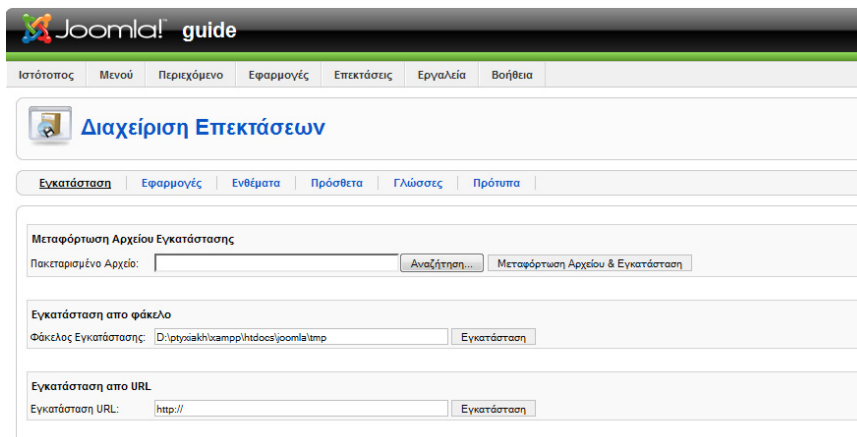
Joomla! guide

Ιστότοπος Μενού Περιεχόμενο Εφαρμογές Επεκτάσεις Εργαλεία Βοήθεια

Διαχείριση Επεκτάσεων

Εγκατάσταση Εφαρμογές Ενθέματα Πρόσθετα Γλώσσες Πρότυπα

Μεταφόρτωση Αρχείου Εγκατάστασης

Πακεταρισμένο Αρχείο: Αναζήτηση... Μεταφόρτωση Αρχείου & Εγκατάσταση

Εγκατάσταση απο φάκελο

Φάκελος Εγκατάστασης: D:\ptyxiakh\xampp\htdocs\joomla\tmp Εγκατάσταση

Εγκατάσταση απο URL

Εγκατάσταση URL: http:// Εγκατάσταση